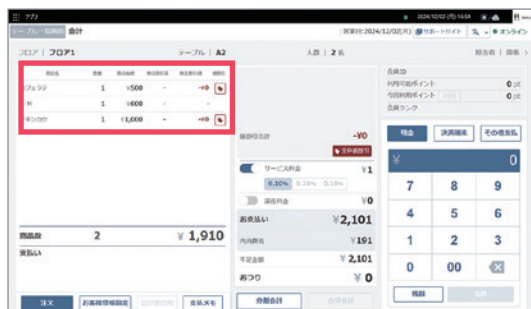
アプリ

テーブル一覧画面 会計

[営業日:2024/12/02(月)] サポートサイト オンライン

2024/12/02 (月) 14:59

フロア | フロア1

テーブル | A2

人数 | 2名

担当者 | 履歴

商品名 数量 税込金額 税抜割引 税込割引 値引

ジェラテ 1 ¥500 - -¥0

- M 1 ¥600 - -

ーキンカツ 1 ¥1,000 - -¥0

顧客ID

利用可能ポイント 0 pt

今回利用ポイント 0 pt

会員ランク

値引合計額 -¥0

全体値引

サービス料金 ¥1

0.10% 0.15% 0.18%

深夜料金 ¥0

お支払い ¥2,101

内消費税 ¥191

不足金額 ¥2,101

おつり ¥0

現金 決済端末 その他支払

¥ 0

7 8 9

4 5 6

1 2 3

0 00

預額 完了

商品数 2 ¥1,910

支払い

注文 お客様情報設定 会計取消 支払メモ

分割会計 合算会計